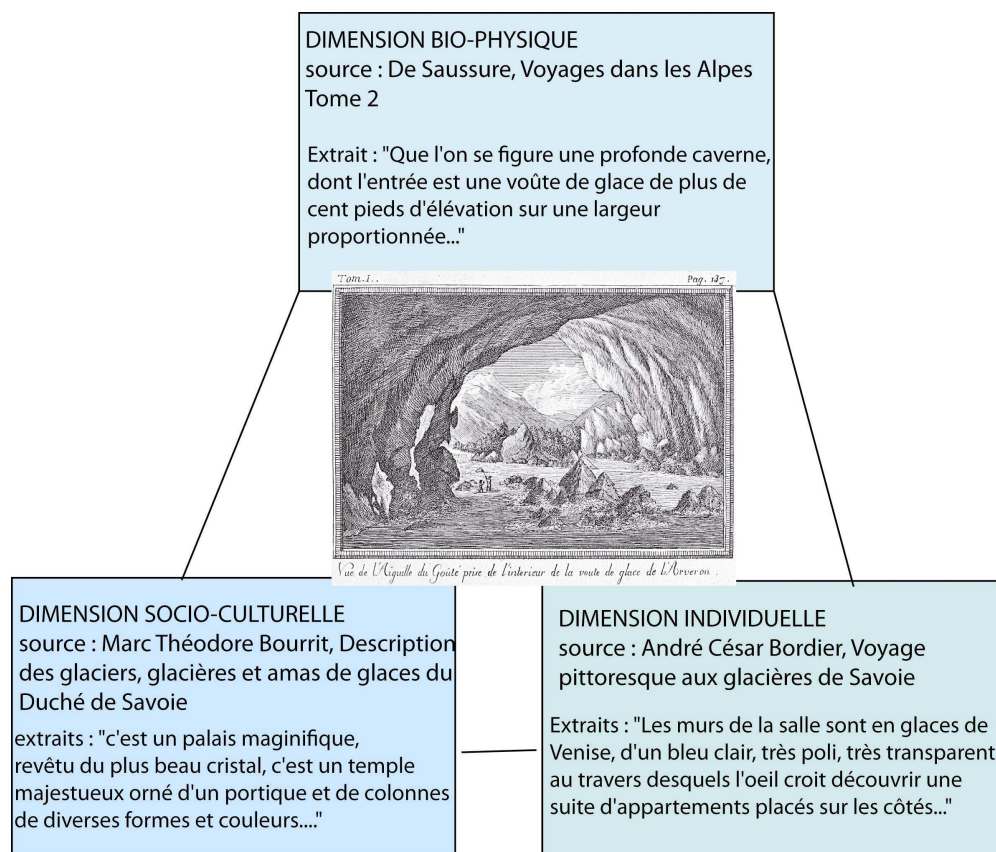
DIMENSION BIO-PHYSIQUE
source : De Saussure, Voyages dans les Alpes Tome 2

Extrait : "Que l'on se figure une profonde caverne, dont l'entrée est une voûte de glace de plus de cent pieds d'élévation sur une largeur proportionnée..."

Tom. I.

Pag. 137.

Vue de l'Aiguille du Goûté prise de l'interieur de la voute de glace de l'Arveron.

DIMENSION SOCIO-CULTURELLE
source : Marc Théodore Bourrit, Description des glaciers, glacières et amas de glaces du Duché de Savoie

extraits : "c'est un palais maginifique, revêtu du plus beau cristal, c'est un temple majestueux orné d'un portique et de colonnes de diverses formes et couleurs...."

DIMENSION INDIVIDUELLE
source : André César Bordier, Voyage pittoresque aux glacières de Savoie

Extraits : "Les murs de la salle sont en glaces de Venise, d'un bleu clair, très poli, très transparent au travers desquels l'oeil croit découvrir une suite d'appartements placés sur les côtés..."